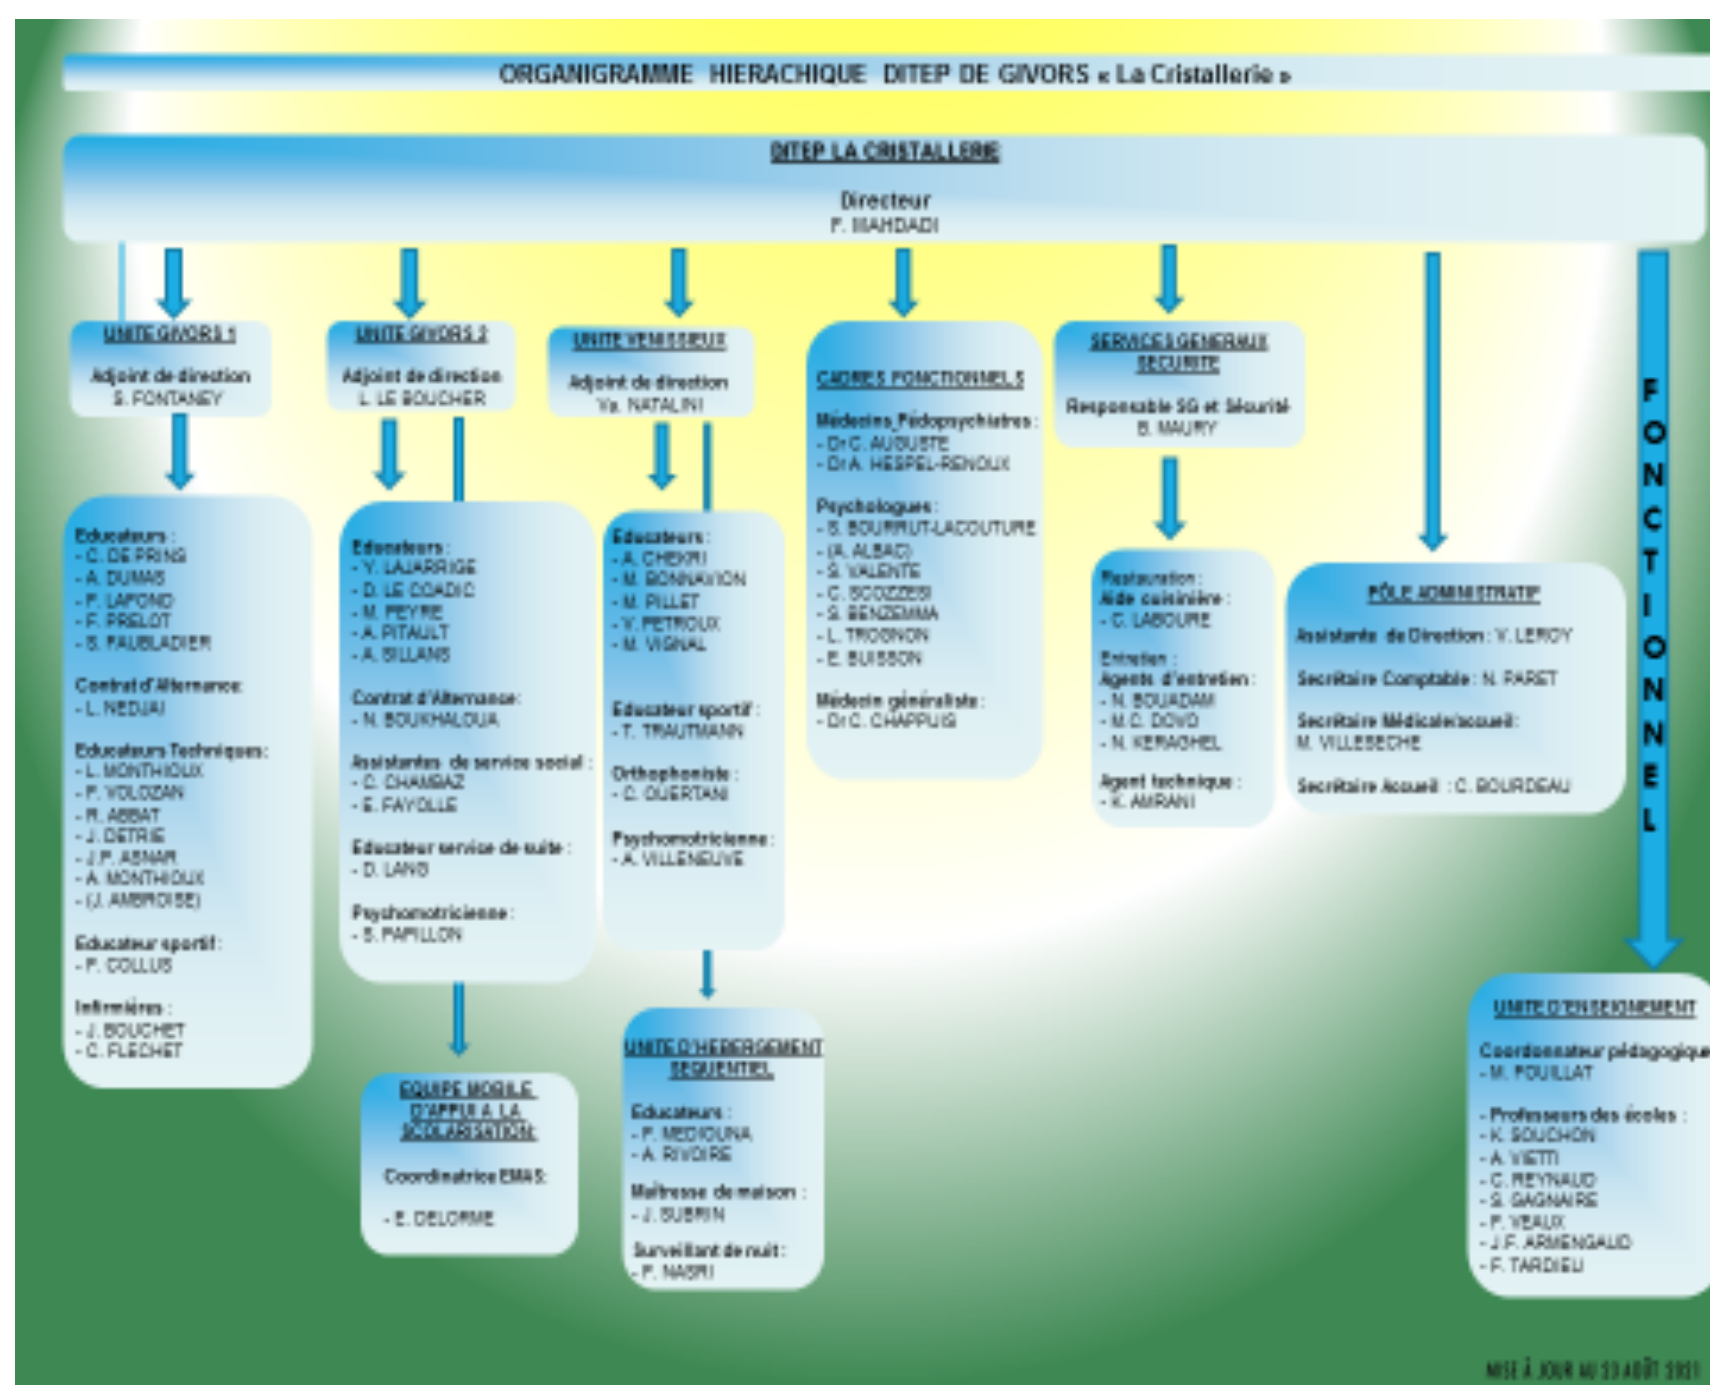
ORGANIGRAMME HIERACHIQUE DITEP DE GIVORS « La Cristallerie »

DITEP LA CRISTALLERIE

Directeur
F. MAHDADI

UNITE GIVORS 1

Adjoint de direction
S. FONTANEY

Educateurs :
- C. DE PRINS
- A. DUMAS
- F. LAFOND
- F. PRELOT
- S. FAUBLADIER

Contrat d'Alternance:
- L. NEDJAI

Educateurs Techniques:
- L. MONTHIOUX
- F. VOLOZAN
- R. ABBAT
- J. DETRIE
- J.P. ABNAR
- A. MONTHIOUX
- (J. AMBROISE)

Educateur sportif :
- F. COLLUS

Infirmières :
- J. BOUCHET
- C. FLECHET

UNITE GIVORS 2

Adjoint de direction
L. LE BOUCHER

Educateurs :
- Y. LAJARRIGE
- D. LE COADIC
- M. PEYRE
- A. PITAULT
- A. BILLANS

Contrat d'Alternance:
- N. BOUKHALOUA

Assistantes de service social :
- C. CHAMBAZ
- E. FAYOLLE

Educateur service de suite :
- D. LANG

Psychomotricienne :
- S. PAPILLON

EQUIPE MOBILE D'APPUI A LA SCOLARISATION:

Coordinatrice EMAS:

- E. DELORME

UNITE VENISSIEUX

Adjoint de direction
Va. NATALINI

Educateurs :
- A. CHEKRI
- M. BONNAVION
- M. PILLET
- V. PETROUX
- M. VIGNAL

Educateur sportif :
- T. TRAUTMANN

Orthophoniste :
- C. OUERTANI

Psychomotricienne :
- A. VILLENEUVE

UNITE D'HEBERGEMENT SEQUENTIEL

Educateurs :
- F. MEDIOUNA
- A. RIVOIRE

Maîtresse de maison :
- J. SUBRIN

Surveillant de nuit :
- F. NASRI

CADRES FONCTIONNELS

Médecins Pédopsychiatres :
- Dr C. AUGUSTE
- Dr A. HESPEL-RENOUX

Psychologues :
- S. BOURRUT-LACOUTURE
- (A. ALBAC)
- S. VALENTE
- C. SCOZZESI
- S. BENZEMMA
- L. TROGNON
- E. BUISSON

Médecin généraliste :
- Dr C. CHAPPUIS

SERVICES GENERAUX SECURITE

Responsable SG et Sécurité
B. MAURY

Restauration :
Aide cuisinière :
- C. LABOURE

Entretien :
Agents d'entretien :
- N. BOUADAM
- M.C. DOVO
- N. KERAGHEL

Agent technique :
- K. AMRANI

PÔLE ADMINISTRATIF

Assistante de Direction : V. LEROY

Secrétaire Comptable : N. FARET

Secrétaire Médicale/accueil:
M. VILLESECHE

Secrétaire Accueil : C. BOURDEAU

FONCTIONNEL

UNITE D'ENSEIGNEMENT

Coordonnateur pédagogique
- M. FOUILLAT

- Professeurs des écoles :
- K. SOUCHON
- A. VIETTI
- C. REYNAUD
- S. GAGNAIRE
- F. VEAUX
- J.F. ARMENGAUD
- F. TARDIEU

MISE À JOUR AU 13 AOÛT 2021